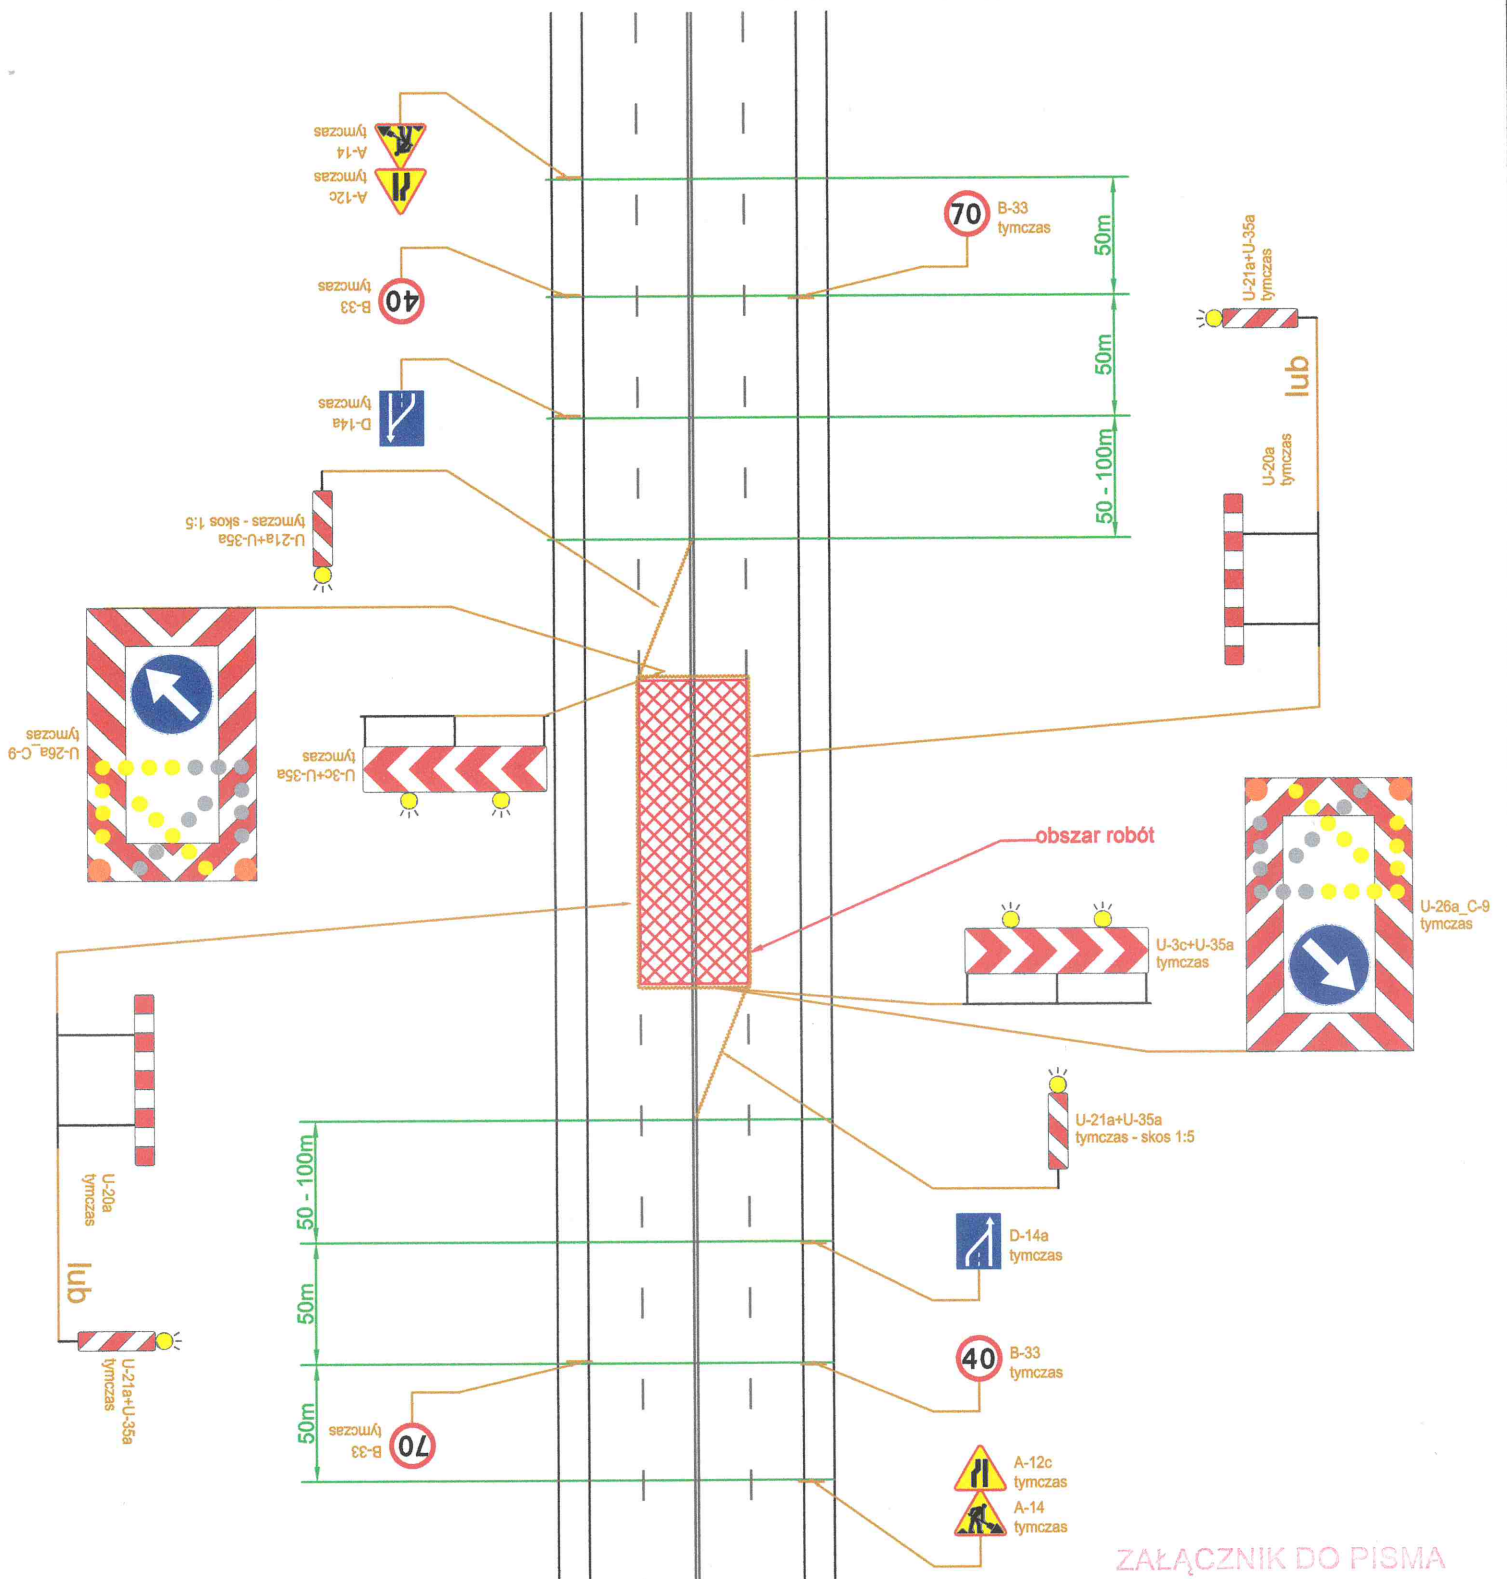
A-14
tymczas
A-12c
tymczas

70
B-33
tymczas

50m

40
B-33
tymczas

U-21a+U-35a
tymczas

50m

lub

D-14a
tymczas

50 - 100m

U-20a
tymczas

U-21a+U-35a
tymczas - skos 1:5

U-26a_C-9
tymczas

U-3c+U-35a
tymczas

obszar robót

U-3c+U-35a
tymczas

U-26a_C-9
tymczas

U-20a
tymczas

lub

U-21a+U-35a
tymczas - skos 1:5

50 - 100m

D-14a
tymczas

50m

40
B-33
tymczas

U-21a+U-35a
tymczas

50m

70
B-33
tymczas

A-12c
tymczas
A-14
tymczas

ZAŁĄCZNIK DO PISMA